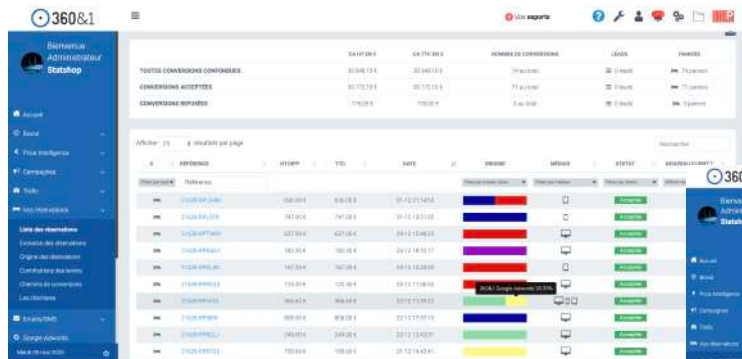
360&1

Bienvenue Administrateur Statshop

Vos exports

Accueil
Brand
Price Intelligence
Campagnes
Trafic
Vos réservations
Liste des réservations
Evolution des réservations
Origine des réservations
Contributions des leviers
Chemins de conversions
Les chemins
Emails/SMS
Google Adwords

| | CA HT EN € | CA TTC EN € | NOMBRE DE CONVERSIONS | LEADS | PANIERS |
|---|---|---|---|---|---|
| TOUTES CONVERSIONS CONFONDUES | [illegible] | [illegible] | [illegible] | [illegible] | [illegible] |
| CONVERSIONS ACCEPTÉES | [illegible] | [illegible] | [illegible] | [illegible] | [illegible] |
| CONVERSIONS REFUSÉES | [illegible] | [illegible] | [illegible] | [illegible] | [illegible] |

Afficher 25 résultats par page

Rechercher

| # | RÉFÉRENCE | HT/APP | TTC | DATE | ORIGINE | MÉDIAS | STATUT | NOUVEAU CLIENT ? |
|---|---|---|---|---|---|---|---|---|
| | Référence | | | | | | | |
| | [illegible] | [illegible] | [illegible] | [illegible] | | | Acceptée | |
| | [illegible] | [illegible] | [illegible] | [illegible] | | | Acceptée | |
| | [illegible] | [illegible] | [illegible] | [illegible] | | | Acceptée | |
| | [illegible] | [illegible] | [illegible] | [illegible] | | | Acceptée | |
| | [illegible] | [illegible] | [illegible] | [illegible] | | | Acceptée | |
| | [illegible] | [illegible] | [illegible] | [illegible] | | | Acceptée | |
| | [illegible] | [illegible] | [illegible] | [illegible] | 360&1 Google Adwords 33.33% | | Acceptée | |
| | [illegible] | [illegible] | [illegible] | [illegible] | | | Acceptée | |
| | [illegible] | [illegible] | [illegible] | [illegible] | | | Acceptée | |
| | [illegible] | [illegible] | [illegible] | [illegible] | | | Acceptée | |

360
Bienvenue Administrateur Statshop
Accueil
Brand
Price Intelligence
Campagnes
Trafic
Vos réservations